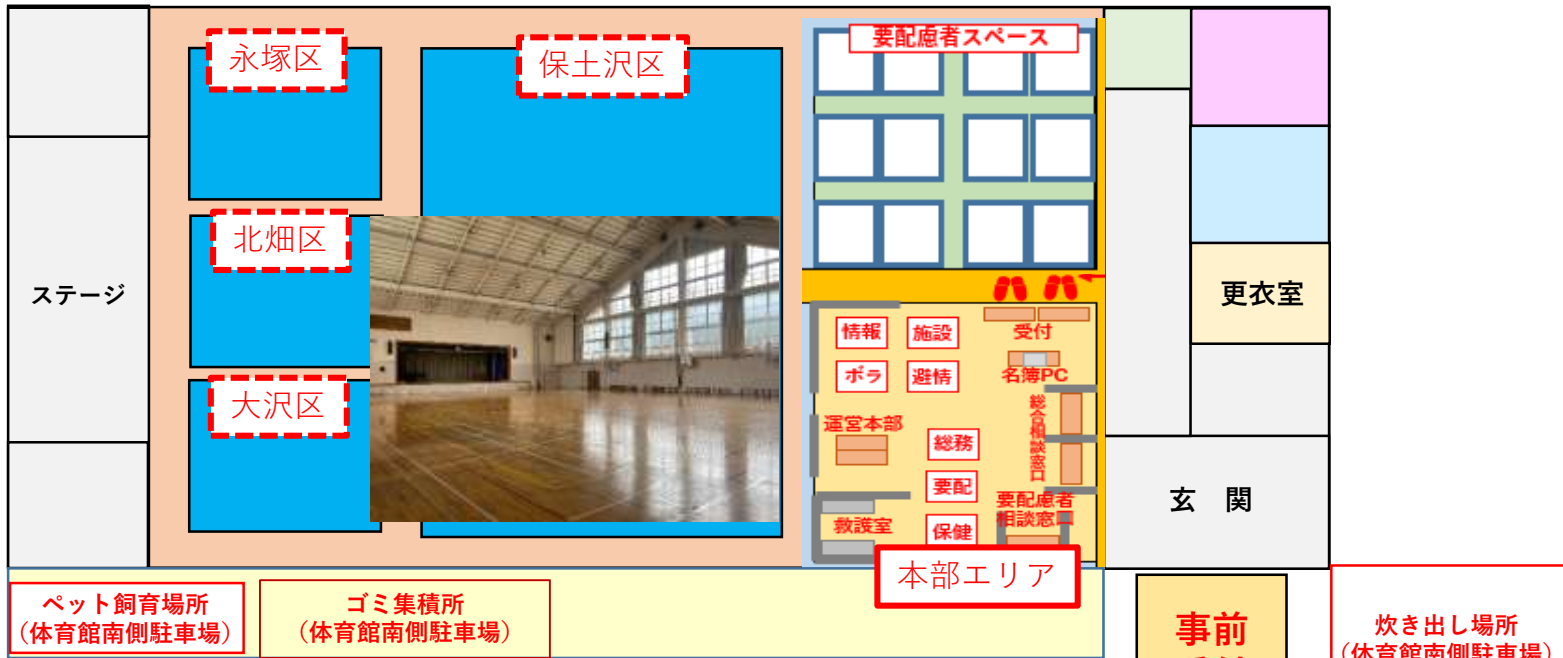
ステージ

永塚区

保土沢区

北畑区

大沢区

要配慮者スペース

受付

情報

施設

ボラ

避情

名簿PC

運営本部

総務

総合相談窓口

要配

要配慮者相談窓口

救護室

保健

本部エリア

更衣室

玄関

ペット飼育場所（体育館南側駐車場）

ゴミ集積所（体育館南側駐車場）

事前

炊き出し場所（体育館南側駐車場）